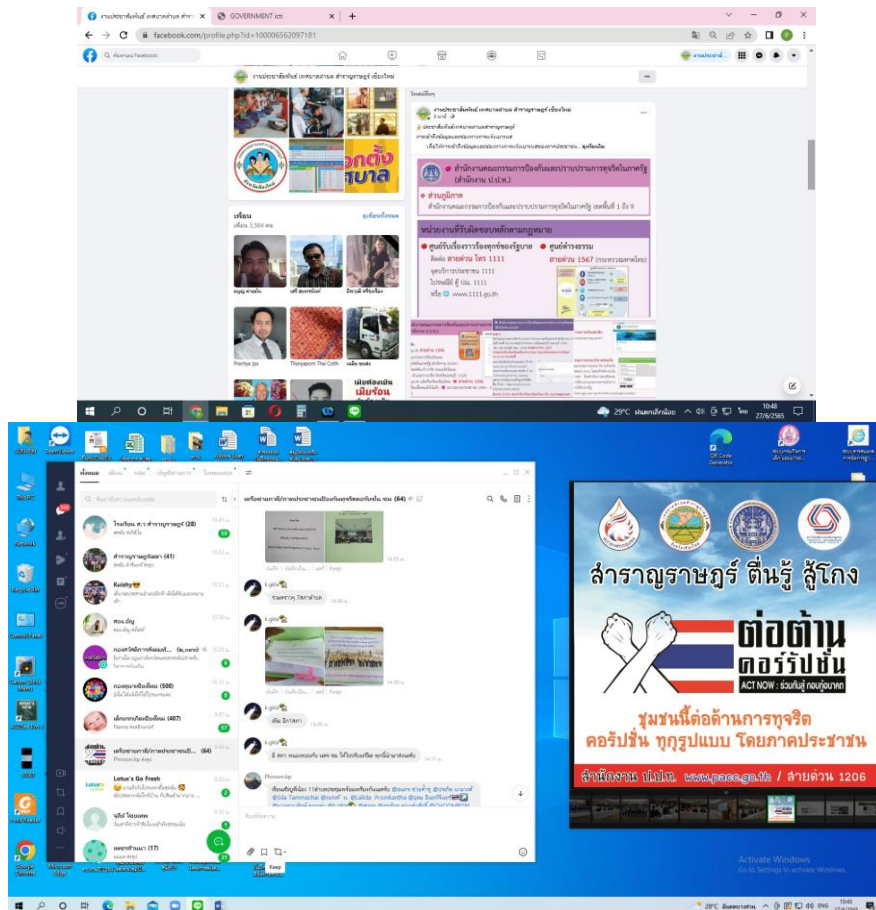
งานประชาสัมพันธ์ เทศบาลตำบล สำรา... × GOVERNMENT ict × +

facebook.com/profile.php?id=100006562097181

ค้นหาบน Facebook

งานประชาสัมพันธ์ เทศบาลตำบล สำราญราษฎร์ เชียงใหม่

เพื่อน
เพื่อน 3,364 คน
ดูเพื่อนทั้งหมด

Prachya Jps
Thanyaporn Thai Cotn

สำนักงานคณะกรรมการป้องกันและปราบปรามการทุจริตในภาครัฐ (สำนักงาน ป.ป.ท.)

ส่วนภูมิภาค
สำนักงานคณะกรรมการป้องกันและปราบปรามการทุจริตในภาครัฐ เขตพื้นที่ 1 ถึง 9

หน่วยงานที่รับผิดชอบหลักตามกฎหมาย

ศูนย์รับเรื่องราวร้องทุกข์ของรัฐบาล
ติดต่อ สายด่วน โทร 1111
จุดบริการประชาชน 1111
ไปรษณีย์ ตู้ ปณ. 1111
หรือ www.1111.go.th

ศูนย์ดำรงธรรม
สายด่วน 1567

29°C ฝนตกเล็กน้อย 10:48 27/6/2565

เพื่อน กลุ่ม

ค้นหาเพื่อนและแชท

ไทยเข้มแข็ง ต.ว. สำราญราษฎร์ (28)
สำราญราษฎร์พัฒนา (41)
Kaisby
ทองเอ้ย
กองสวัสดิการสังคมฯ
กองคลังเชียงใหม่ (500)
เด็กเยาวชนเชียงใหม่ (407)
เครือข่ายภาคีภาคประชาชนป้องกัน... (64)
Lotus's Go Fresh
จูลีย์ โตรมพล
เพจชาวแมน (17)

เครือข่ายภาคีภาคประชาชนป้องกันทุจริตเทศบาลตำบล... (64)

ร่วมตรวจ วิสาลาสามล
เห็น มีกวสงฯ

Keep

สำราญราษฎร์ ตื่นรู้ สู้โกง

ต่อต้าน คอร์รัปชั่น

ACT NOW : ร่วมกันสู้ กอบกู้อนาคต

ชุมชนนี้ต่อต้านการทุจริต คอร์รัปชั่น ทุกรูปแบบ โดยภาคประชาชน

สำนักงาน ป.ป.ท. www.pacc.go.th / สายด่วน 1206

Activate Windows
Go to Settings to activate Windows.

28°C ENG 10:49